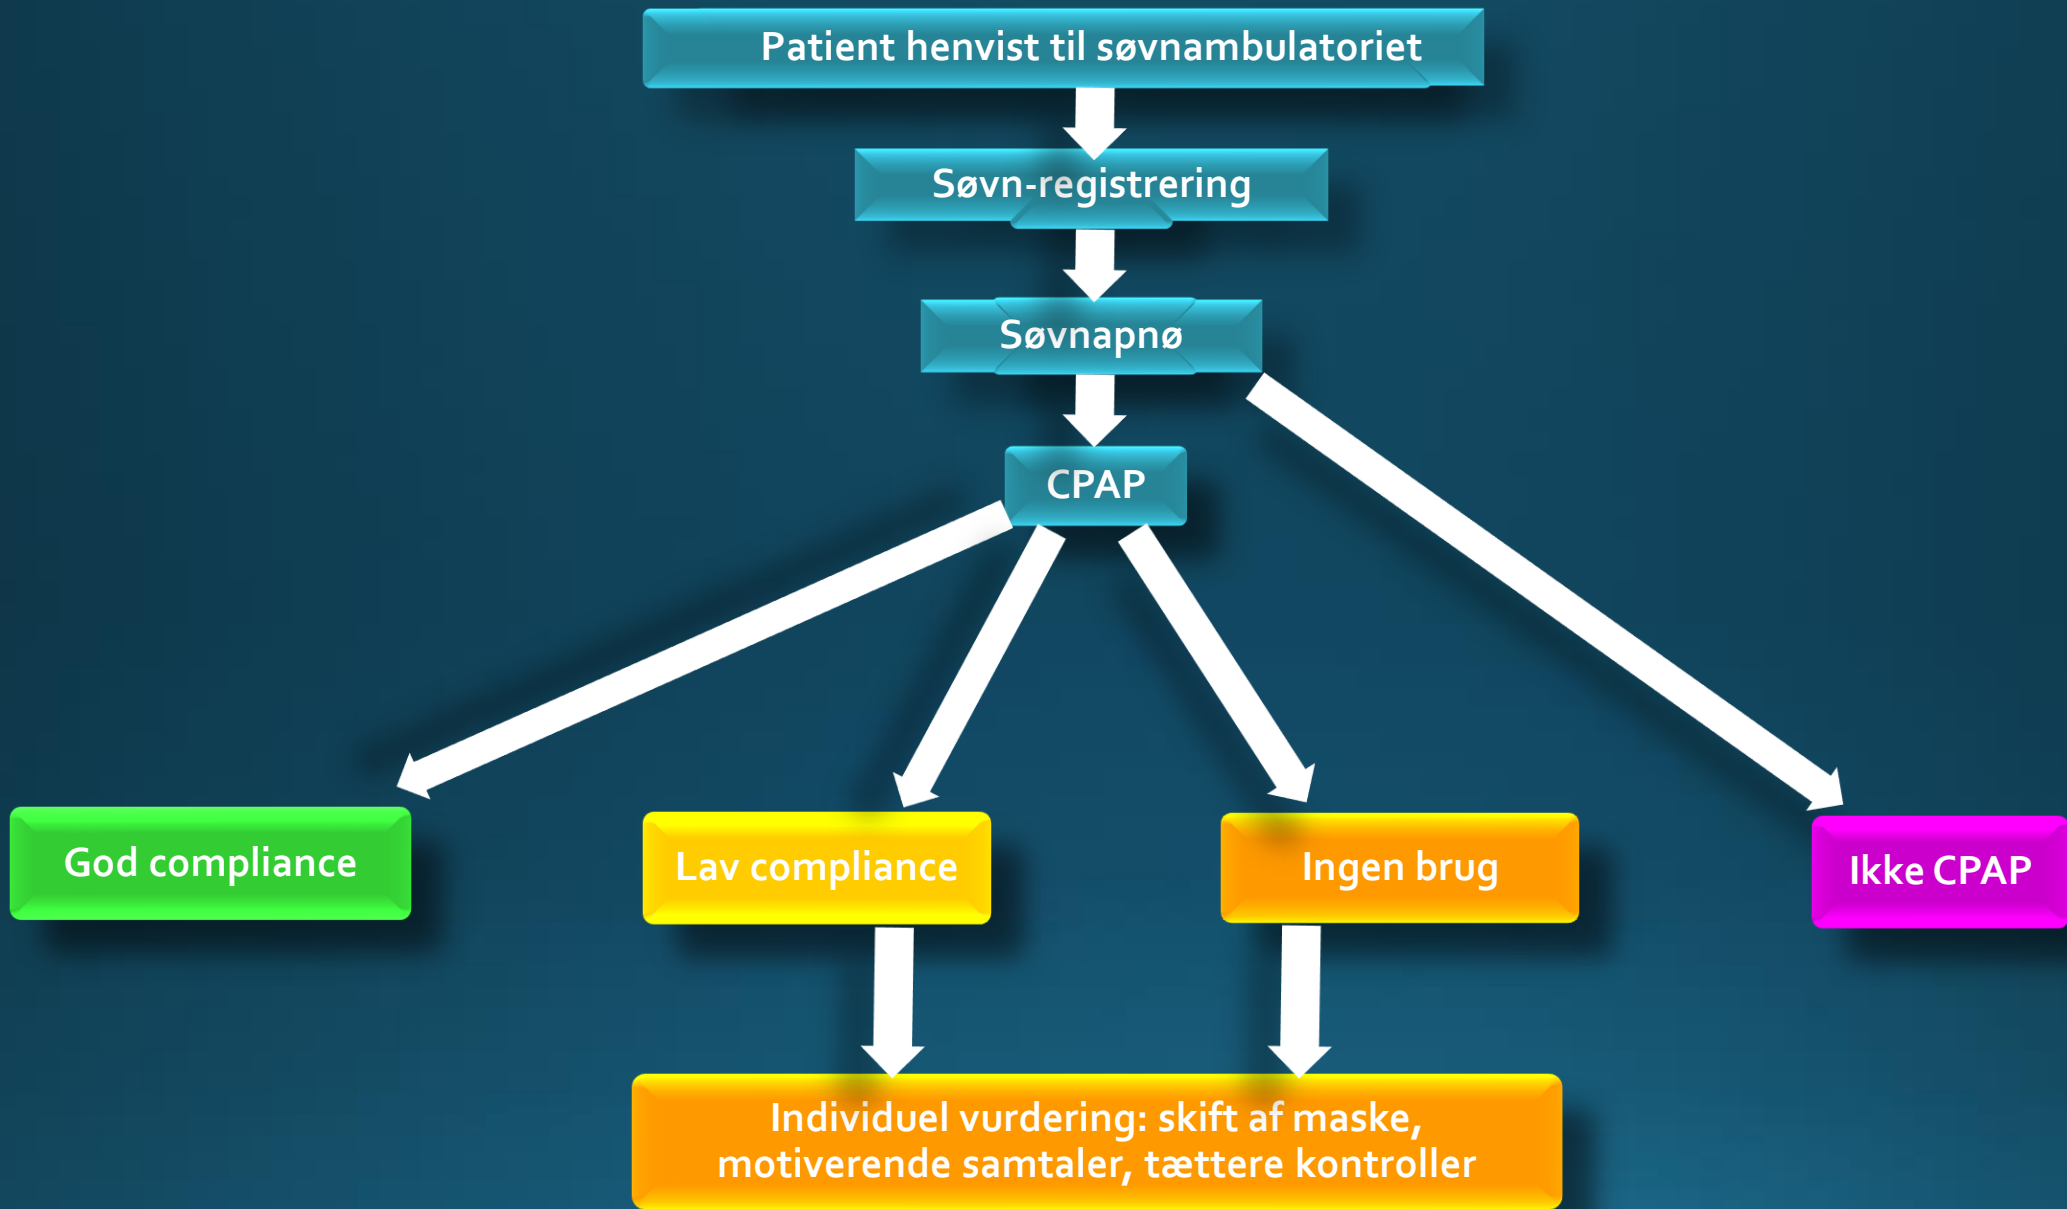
Patient henvist til søvnambulatoriet

Søvn-registrering

Søvnapnø

CPAP

God compliance

Lav compliance

Ingen brug

Ikke CPAP

Individuel vurdering: skift af maske, motiverende samtaler, tættere kontroller